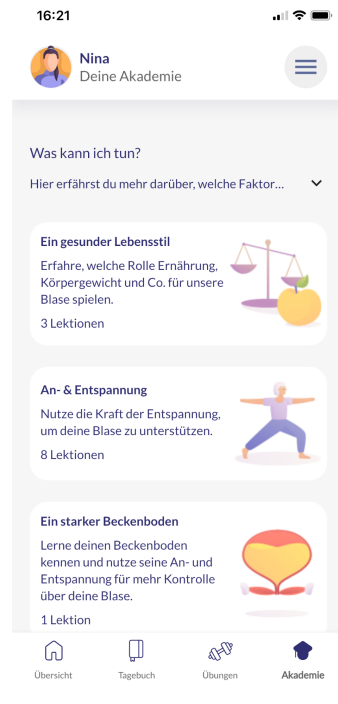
16:21

Nina
Deine Akademie

Was kann ich tun?

Hier erfährst du mehr darüber, welche Faktor...

Ein gesunder Lebensstil
Erfahre, welche Rolle Ernährung, Körpergewicht und Co. für unsere Blase spielen.
3 Lektionen

An- & Entspannung
Nutze die Kraft der Entspannung, um deine Blase zu unterstützen.
8 Lektionen

Ein starker Beckenboden
Lerne deinen Beckenboden kennen und nutze seine An- und Entspannung für mehr Kontrolle über deine Blase.
1 Lektion

Übersicht Tagebuch Übungen Akademie